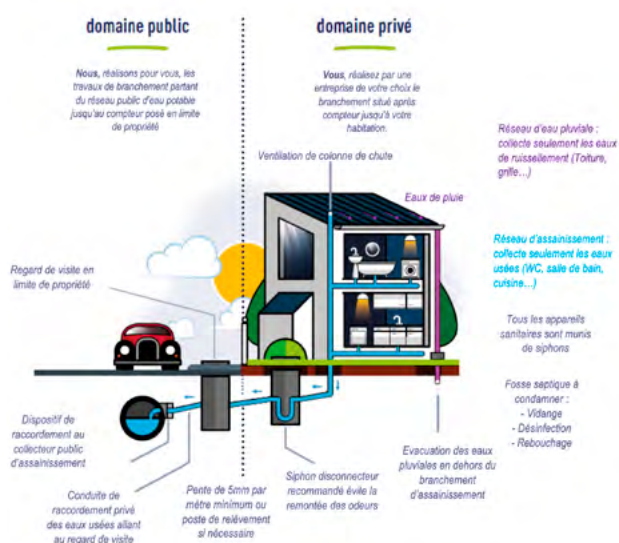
domaine public

Nous, réalisons pour vous, les travaux de branchement partant du réseau public d'eau potable jusqu'au compteur posé en limite de propriété

domaine privé

Vous, réalisez par une entreprise de votre choix le branchement situé après compteur jusqu'à votre habitation.

Réseau d'eau pluviale : collecte seulement les eaux de ruissellement (Toiture, grille...)

Ventilation de colonne de chute

Eaux de pluie

Réseau d'assainissement : collecte seulement les eaux usées (WC, salle de bain, cuisine...)

Regard de visite en limite de propriété

Tous les appareils sanitaires sont munis de siphons

Fosse septique à condamner :
- Vidange
- Désinfection
- Rebouchage

Dispositif de raccordement au collecteur public d'assainissement

Conduite de raccordement privé des eaux usées allant au regard de visite

Pente de 5mm par mètre minimum ou poste de relèvement si nécessaire

Siphon disconnecteur recommandé évite la remontée des odeurs

Evacuation des eaux pluviales en dehors du branchement d'assainissement